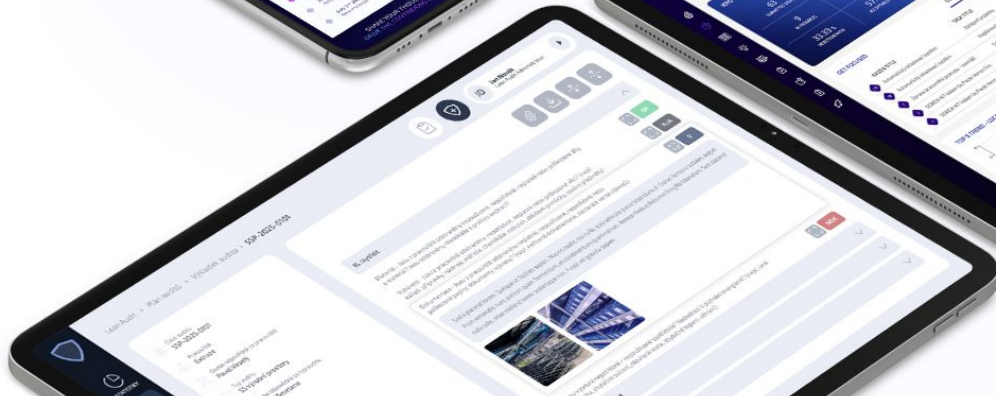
SHARE YOUR THOUGHTS

JD Jan Novák Lean Audit Administrator

OK

N/A

Lean Audit > Plán auditů > Výsledek auditu > SSP-2025-0101

Číslo auditu SSP-2025-0101

Pracoviště Ostrava

15. Sytém

NOK

GET FOCUSED

33.33 %

TOP 5 TRENDS